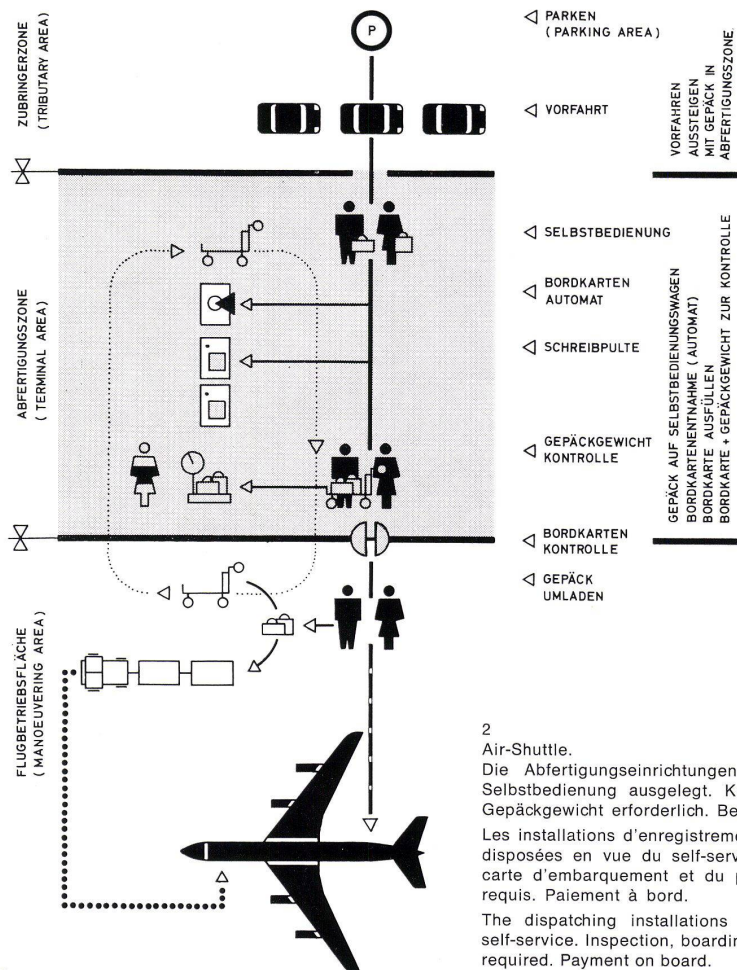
ZUBRINGERZONE
(TRIBUTARY AREA)

P

PARKEN
(PARKING AREA)

VORFAHRT

VORFAHREN
AUSSTEIGEN
MIT GEPÄCK IN
ABFERTIGUNGSZONE

ABFERTIGUNGSZONE
(TERMINAL AREA)

SELBSTBEDIENUNG

BORDKARTEN
AUTOMAT

SCHREIBPULTE

GEPÄCKGEWICHT
KONTROLLE

GEPÄCK AUF SELBSTBEDIENUNGSWAGEN
BORDKARTENENTNAHME (AUTOMAT)
BORDKARTE AUSFÜLLEN
BORDKARTE + GEPÄCKGEWICHT ZUR KONTROLLE

BORDKARTEN
KONTROLLE

GEPÄCK
UMLADEN

FLUGBETRIEBSFLÄCHE
(MANOEUVERING AREA)

2
Air-Shuttle.
Die Abfertigungseinrichtungen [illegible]
Selbstbedienung ausgelegt. K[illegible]
Gepäckgewicht erforderlich. Be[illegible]

Les installations d'enregistreme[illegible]
disposées en vue du self-serv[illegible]
carte d'embarquement et du p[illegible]
requis. Paiement à bord.

The dispatching installations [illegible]
self-service. Inspection, boardin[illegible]
required. Payment on board.